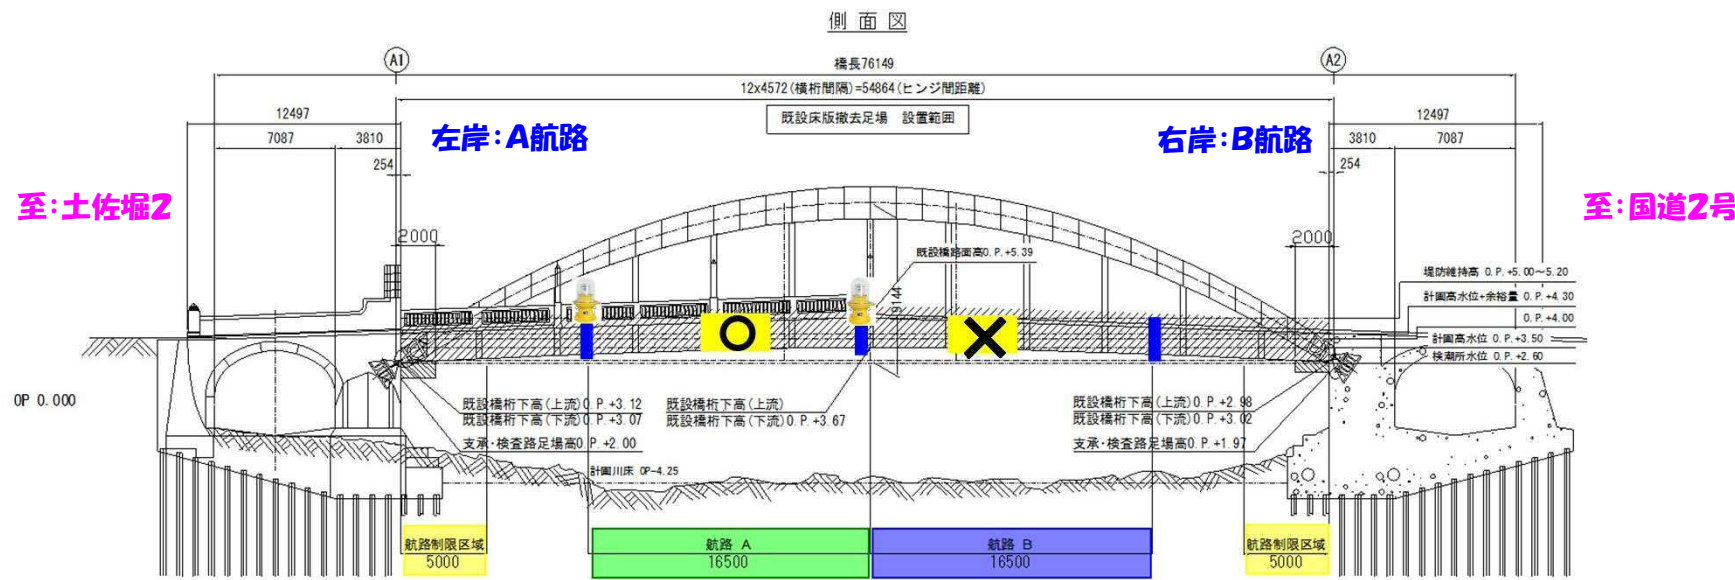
側面図

A1

A2

橋長76149

12x4572(横桁間隔)=54864(ヒンジ間距離)

既設床版撤去足場 設置範囲

12497

7087

3810

254

12497

3810

7087

254

左岸:A航路

右岸:B航路

至:土佐堀2

至:国道2号

2000

2000

既設橋路面高O.P.+5.39

9144

堤防維持高 O.P.+5.00~5.20

計画高水位+余裕量 O.P.+4.30

O.P.+4.00

計画高水位 O.P.+3.50

検潮所水位 O.P.+2.60

○

×

OP 0.000

既設橋桁下高(上流)O.P.+3.12

既設橋桁下高(下流)O.P.+3.07

支承・検査路足場高O.P.+2.00

既設橋桁下高(上流)

既設橋桁下高(下流)O.P.+3.67

既設橋桁下高(上流)O.P.+2.98

既設橋桁下高(下流)O.P.+3.02

支承・検査路足場高O.P.+1.97

計画川床 OP-4.25

航路制限区域
5000

航路 A
16500

航路 B
16500

航路制限区域
5000